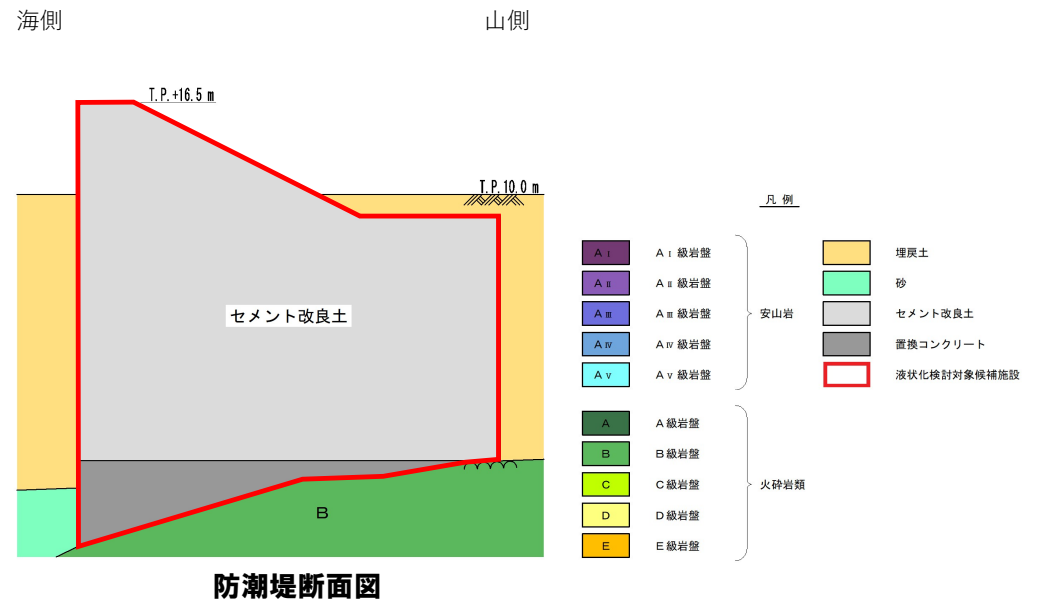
海側

山側

T.P.+16.5 m

T.P.10.0 m

セメント改良土

B

防潮堤断面図

凡 例

| | | |
|---|---|---|
| A Ⅰ | A Ⅰ 級岩盤 | 安山岩 |
| A Ⅱ | A Ⅱ 級岩盤 | |
| A Ⅲ | A Ⅲ 級岩盤 | |
| A Ⅳ | A Ⅳ 級岩盤 | |
| A Ⅴ | A Ⅴ 級岩盤 | |
| A | A 級岩盤 | 火砕岩類 |
| B | B 級岩盤 | |
| C | C 級岩盤 | |
| D | D 級岩盤 | |
| E | E 級岩盤 | |

埋戻土

砂

セメント改良土

置換コンクリート

液状化検討対象候補施設